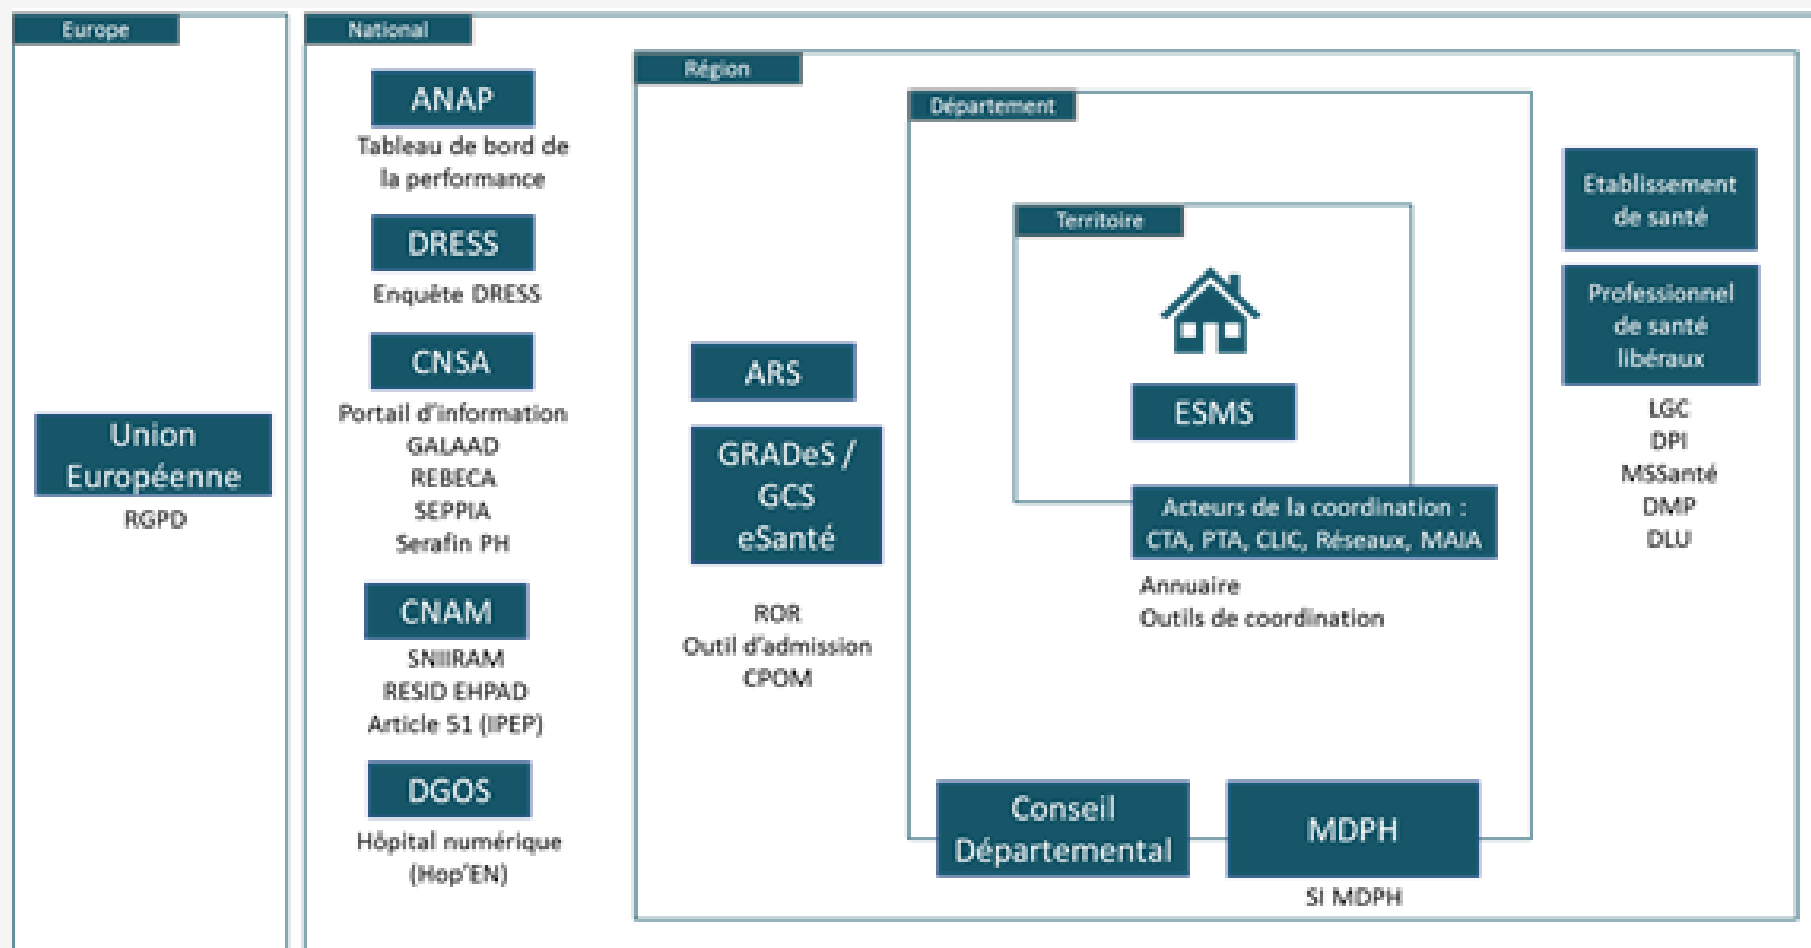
Europe

Union Européenne

RGPD

National

ANAP

Tableau de bord de la performance

DRESS

Enquête DRESS

CNSA

Portail d'information
GALAAD
REBECA
SEPPIA
Serafin PH

CNAM

SNIIRAM
RESID EHPAD
Article 51 (IPEP)

DGOS

Hôpital numérique (Hop'EN)

Région

ARS

GRADeS / GCS eSanté

ROR
Outil d'admission
CPOM

Département

Territoire

ESMS

Acteurs de la coordination : CTA, PTA, CLIC, Réseaux, MAIA

Annuaire
Outils de coordination

Conseil Départemental

MDPH

SI MDPH

Etablissement de santé

Professionnel de santé libéraux

LGC
DPI
MSSanté
DMP
DLU